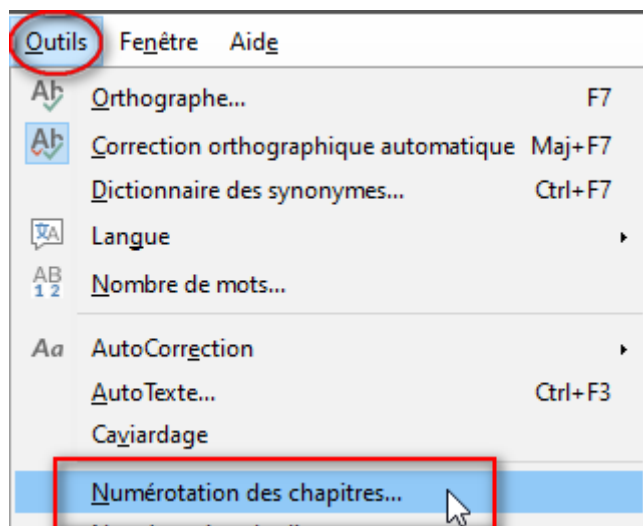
Outils Fenêtre Aide

Orthographe... F7

Correction orthographique automatique Maj+F7

Dictionnaire des synonymes... Ctrl+F7

Langue

AB 1 2 Nombre de mots...

Aa AutoCorrection

AutoTexte... Ctrl+F3

Caviardage

Numérotation des chapitres...

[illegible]